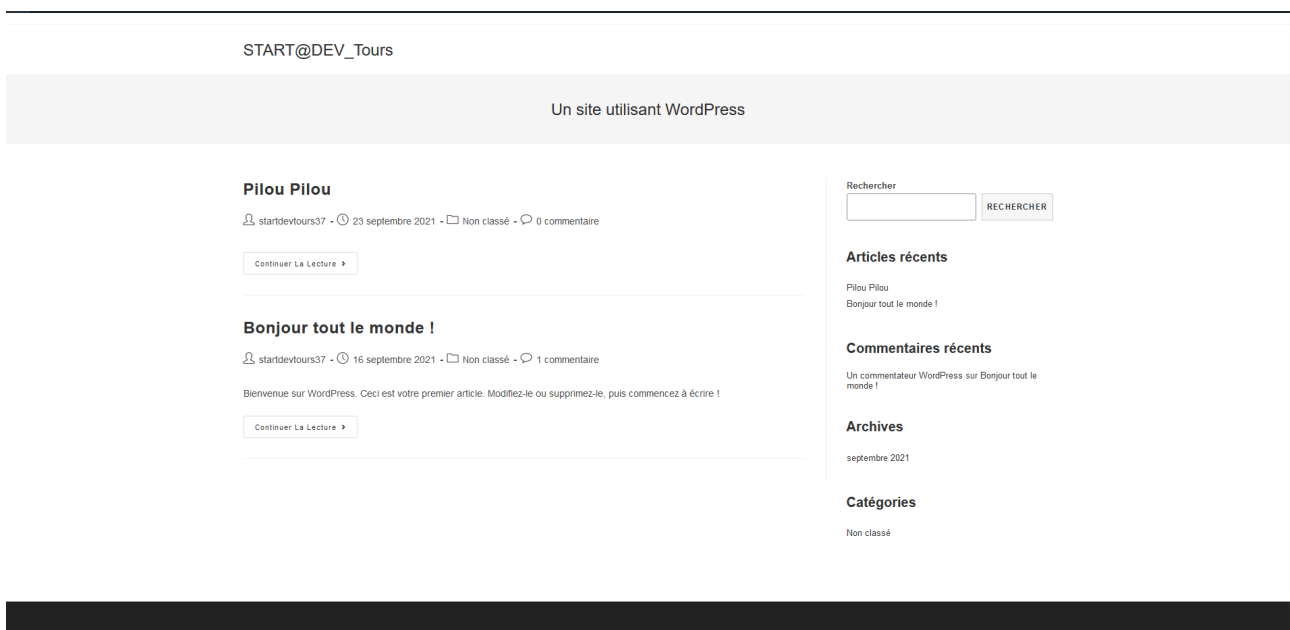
START@DEV_Tours

Un site utilisant WordPress

Pilou Pilou

startdevtours37 - 23 septembre 2021 - Non classé - 0 commentaire

Continuer La Lecture

Bonjour tout le monde !

startdevtours37 - 16 septembre 2021 - Non classé - 1 commentaire

Bienvenue sur WordPress. Ceci est votre premier article. Modifiez-le ou supprimez-le, puis commencez à écrire !

Continuer La Lecture

Rechercher

RECHERCHER

Articles récents

Pilou Pilou
Bonjour tout le monde !

Commentaires récents

Un commentateur WordPress sur Bonjour tout le monde !

Archives

septembre 2021

Catégories

Non classé